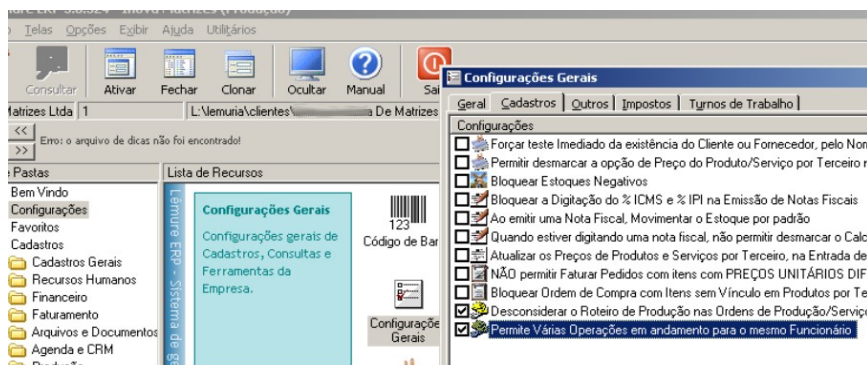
Telas Opções Exibir Ajuda Utilitários

Consultar Ativar Fechar Clonar Ocultar Manual Sai

Matrizes Ltda 1 L:\lemuria\clientes\ De Matrizes

Erro: o arquivo de dicas não foi encontrado!

Pastas
Bem Vindo
Configurações
Favoritos
Cadastros
Cadastros Gerais
Recursos Humanos
Financeiro
Faturamento
Arquivos e Documentos
Agenda e CRM

Lista de Recursos

Lemuria ERP - Sistema de ge

Configurações Gerais
Configurações gerais de Cadastros, Consultas e Ferramentas da Empresa.

123
Código de Bar

Configuraçõe Gerais

Configurações Gerais

Geral Cadastros Outros Impostos Turnos de Trabalho

Configurações
Forçar teste Imediado da existência do Cliente ou Fornecedor, pelo Nor
Permitir desmarcar a opção de Preço do Produto/Serviço por Terceiro r
Bloquear Estoques Negativos
Bloquear a Digitação do % ICMS e % IPI na Emissão de Notas Fiscais
Ao emitir uma Nota Fiscal, Movimentar o Estoque por padrão
Quando estiver digitando uma nota fiscal, não permitir desmarcar o Calc
Atualizar os Preços de Produtos e Serviços por Terceiro, na Entrada de
NÃO permitir Faturar Pedidos com itens com PREÇOS UNITÁRIOS DIF
Bloquear Ordem de Compra com Itens sem Vínculo em Produtos por Te
Desconsiderar o Roteiro de Produção nas Ordens de Produção/Serviço
Permite Várias Operações em andamento para o mesmo Funcionário